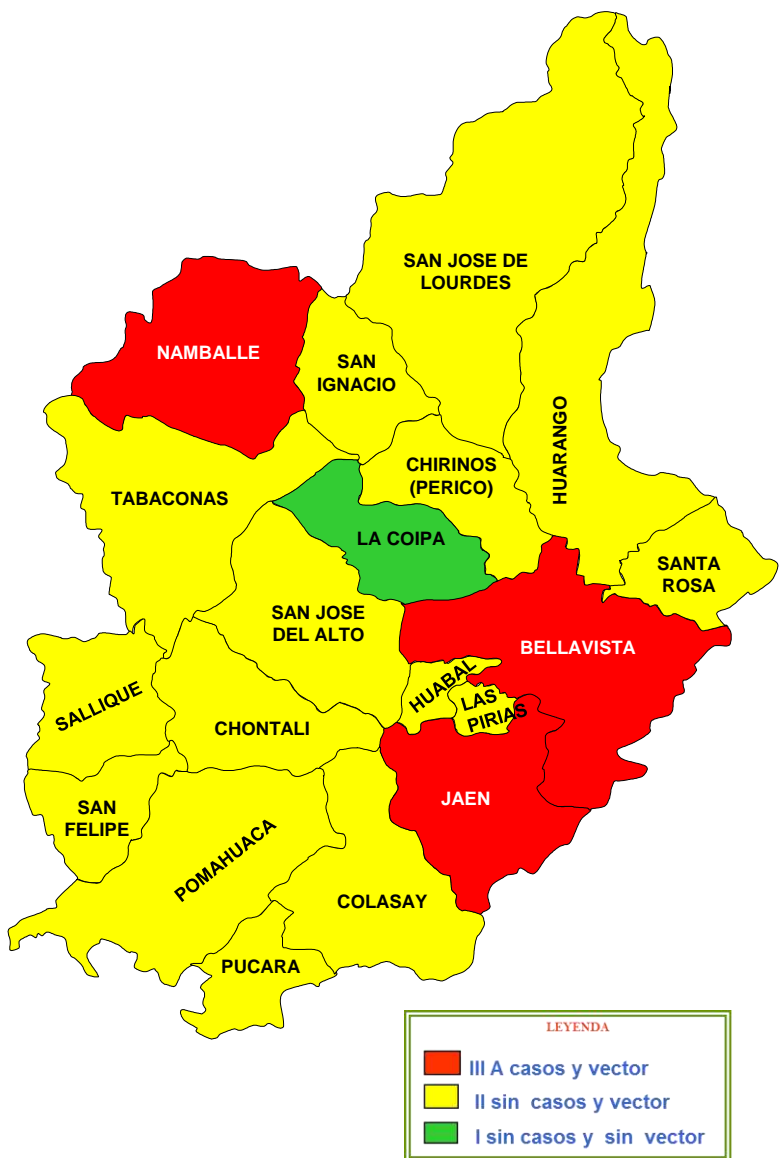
SAN JOSE DE LOURDES

NAMBALLE

SAN IGNACIO

HUARANGO

CHIRINOS (PERICO)

TABACONAS

LA COIPA

SANTA ROSA

SAN JOSE DEL ALTO

BELLAVISTA

SALLIQUE

HUABAL

LAS PIRIAS

CHONTALI

JAEN

SAN FELIPE

POMAHUACA

COLASAY

PUCARA

LEYENDA

III A casos y vector

II sin casos y vector

I sin casos y sin vector